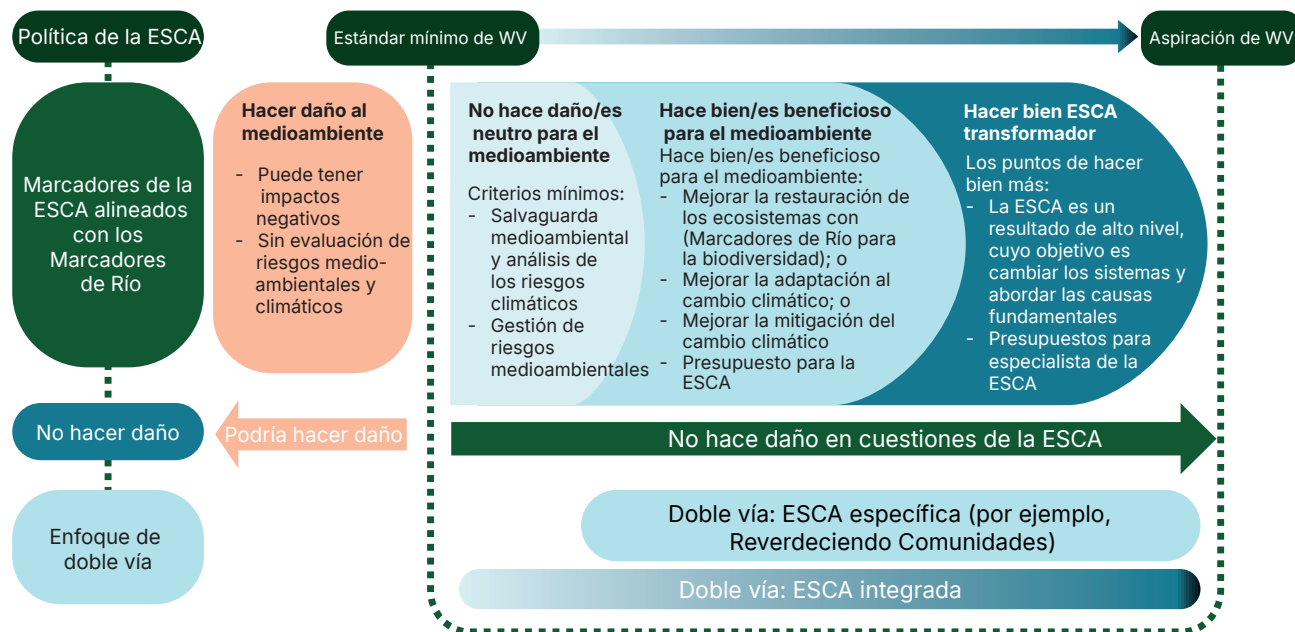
Política de la ESCA

Estándar mínimo de WV

Aspiración de WV

Marcadores de la ESCA alineados con los Marcadores de Río

Hacer daño al medioambiente

- Puede tener impactos negativos
- Sin evaluación de riesgos medioambientales y climáticos

No hace daño/es neutro para el medioambiente

Criterios mínimos:
- Salvaguarda medioambiental y análisis de los riesgos climáticos
- Gestión de riesgos medioambientales

Hace bien/es beneficioso para el medioambiente

Hace bien/es beneficioso para el medioambiente:
- Mejorar la restauración de los ecosistemas con (Marcadores de Río para la biodiversidad); o
- Mejorar la adaptación al cambio climático; o
- Mejorar la mitigación del cambio climático
- Presupuesto para la ESCA

Hacer bien ESCA transformador

Los puntos de hacer bien más:
- La ESCA es un resultado de alto nivel, cuyo objetivo es cambiar los sistemas y abordar las causas fundamentales
- Presupuestos para especialista de la ESCA

No hacer daño

Podría hacer daño

No hace daño en cuestiones de la ESCA

Enfoque de doble vía

Doble vía: ESCA específica (por ejemplo, Reverdeciendo Comunidades)

Doble vía: ESCA integrada